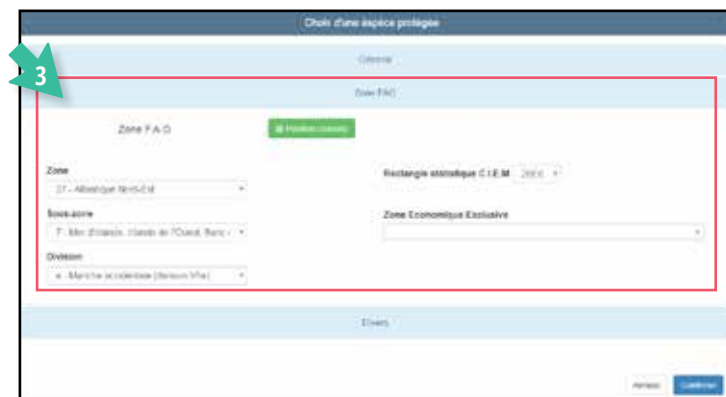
Choix d'une espèce protégée

Général

3

Zone FAO

Zone F.A.O

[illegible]

Zone

27 - Atlantique Nord-Est

Sous-zone

7 - Mer d'Irlande, Irlande de l'Ouest, Banc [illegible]

Division

a - Manche occidentale (Division VIIe)

Rectangle statistique C.I.E.M

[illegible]

Zone Economique Exclusive

Divers

Annuler

Confirmer